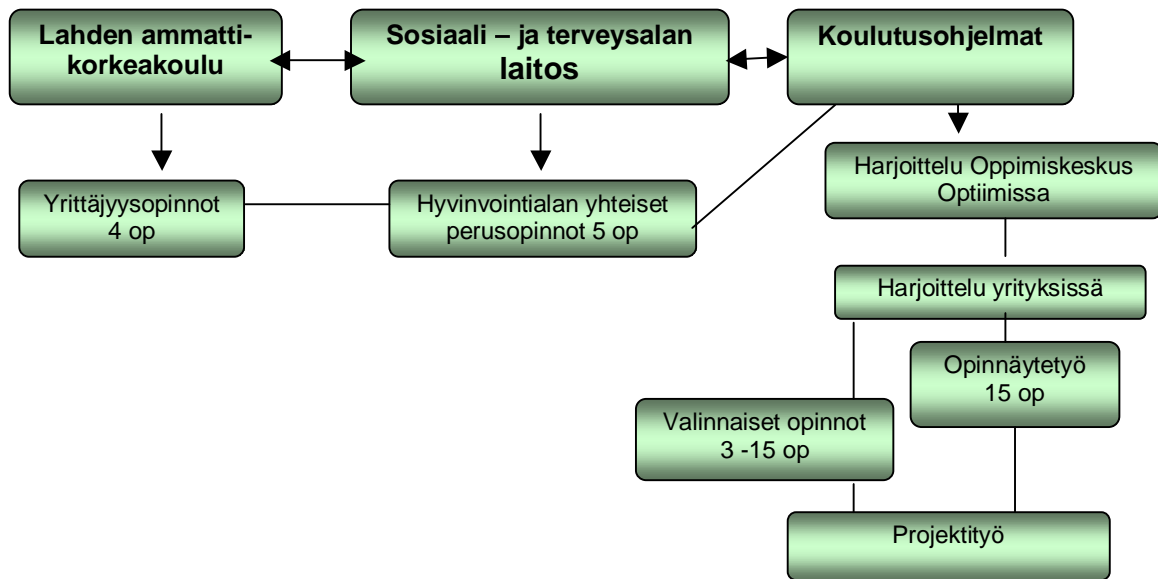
Lahden ammattikorkeakoulu

Sosiaali – ja terveysalan laitos

Koulutusohjelmat

Yrittäjyysopinnot 4 op

Hyvinvointialan yhteiset perusopinnot 5 op

Harjoittelu Oppimiskeskus Optiimissa

Harjoittelu yrityksissä

Opinnäytetyö 15 op

Valinnaiset opinnot 3 -15 op

Projektityö